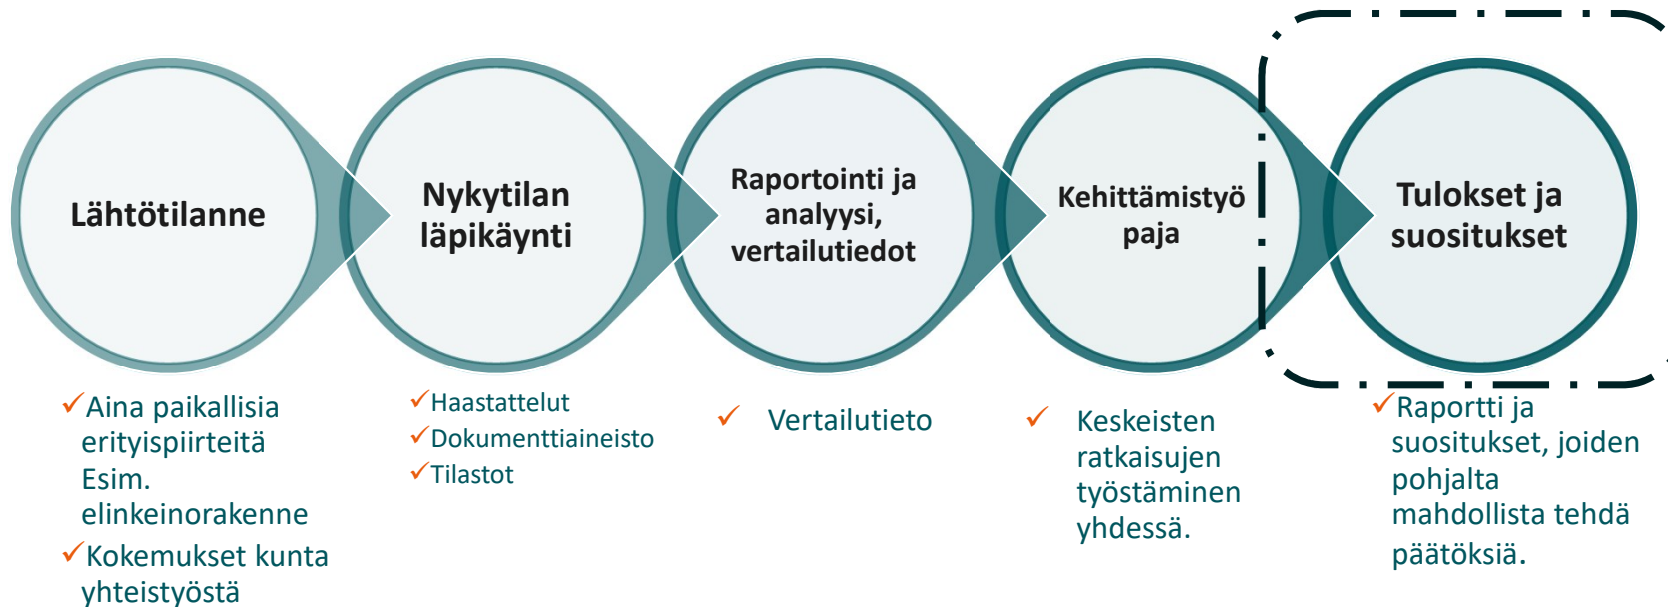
Lähtötilanne

Nykytilan läpikäynti

Raportointi ja analyysi, vertailutiedot

Kehittämistyö paja

Tulokset ja suositukset

✓Aina paikallisia erityispiirteitä Esim. elinkeinorakenne

✓Kokemukset kunta yhteistyöstä

✓Haastattelut
✓Dokumenttiaineisto
✓Tilastot

✓ Vertailutieto

✓ Keskeisten ratkaisujen työstäminen yhdessä.

✓Raportti ja suositukset, joiden pohjalta mahdollista tehdä päätöksiä.